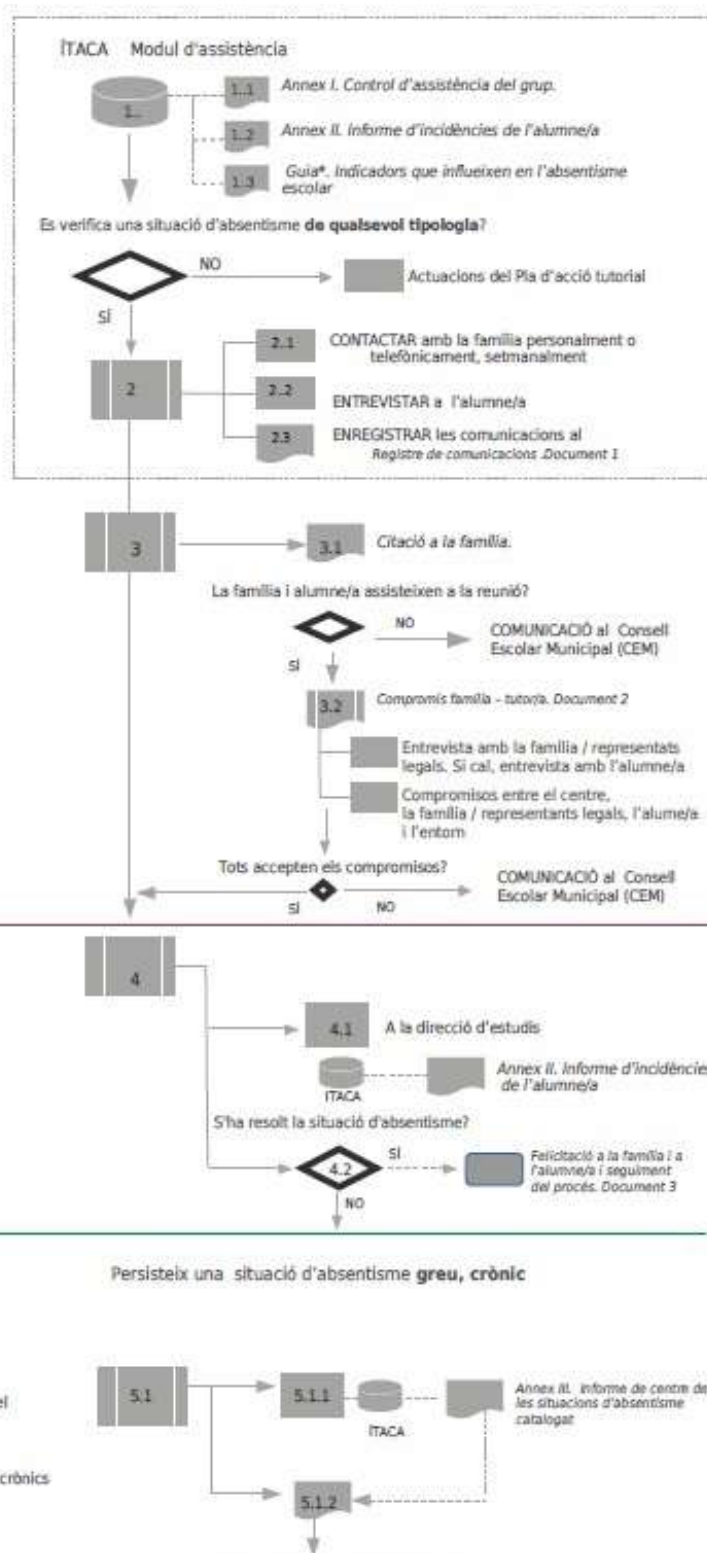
ÍTACA Modul d'assistència

1.

1.1 Annex I. Control d'assistència del grup.

1.2 Annex II. Informe d'incidències de l'alumne/a

1.3 Guia*. Indicadors que influeixen en l'absentisme escolar

Es verifica una situació d'absentisme **de qualsevol tipologia**?

NO

Actuacions del Pla d'acció tutorial

SÍ

2

2.1 CONTACTAR amb la família personalment o telefònicament, setmanalment

2.2 ENTREVISTAR a l'alumne/a

2.3 ENREGISTRAR les comunicacions al Registre de comunicacions .Document 1

3

3.1 Citació a la família.

La família i alumne/a assisteixen a la reunió?

NO

COMUNICACIÓ al Consell Escolar Municipal (CEM)

SÍ

3.2 Compromís família - tutoria. Document 2

Entrevista amb la família / representats legals. Si cal, entrevista amb l'alumne/a

Compromisos entre el centre, la família / representants legals, l'alume/a i l'entorn

Tots accepten els compromisos?

SÍ

NO

COMUNICACIÓ al Consell Escolar Municipal (CEM)

4

4.1 A la direcció d'estudis

ÍTACA

Annex II. Informe d'incidències de l'alumne/a

S'ha resolt la situació d'absentisme?

4.2

SÍ

Felicitació a la família i a l'alumne/a i seguiment del procés. Document 3

NO

Persisteix una situació d'absentisme **greu, crònic**

el

crònics

5.1

5.1.1

ÍTACA

Annex III. Informe de centre de les situacions d'absentisme catalogat

5.1.2